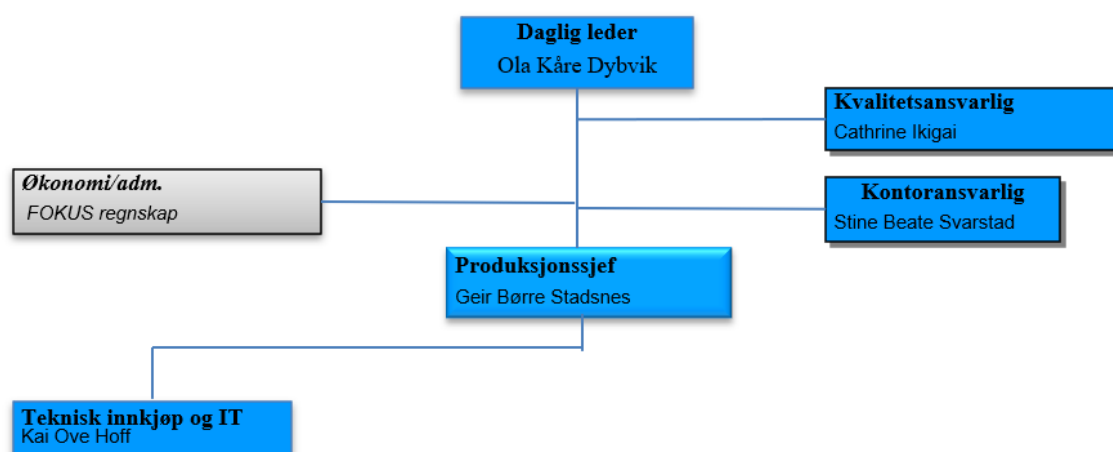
Daglig leder
Ola Kåre Dybvik

Kvalitetsansvarlig
Cathrine Ikigai

Økonomi/adm.
FOKUS regnskap

Kontoransvarlig
Stine Beate Svarstad

Produksjonssjef
Geir Børre Stadsnes

Teknisk innkjøp og IT
Kai Ove Hoff